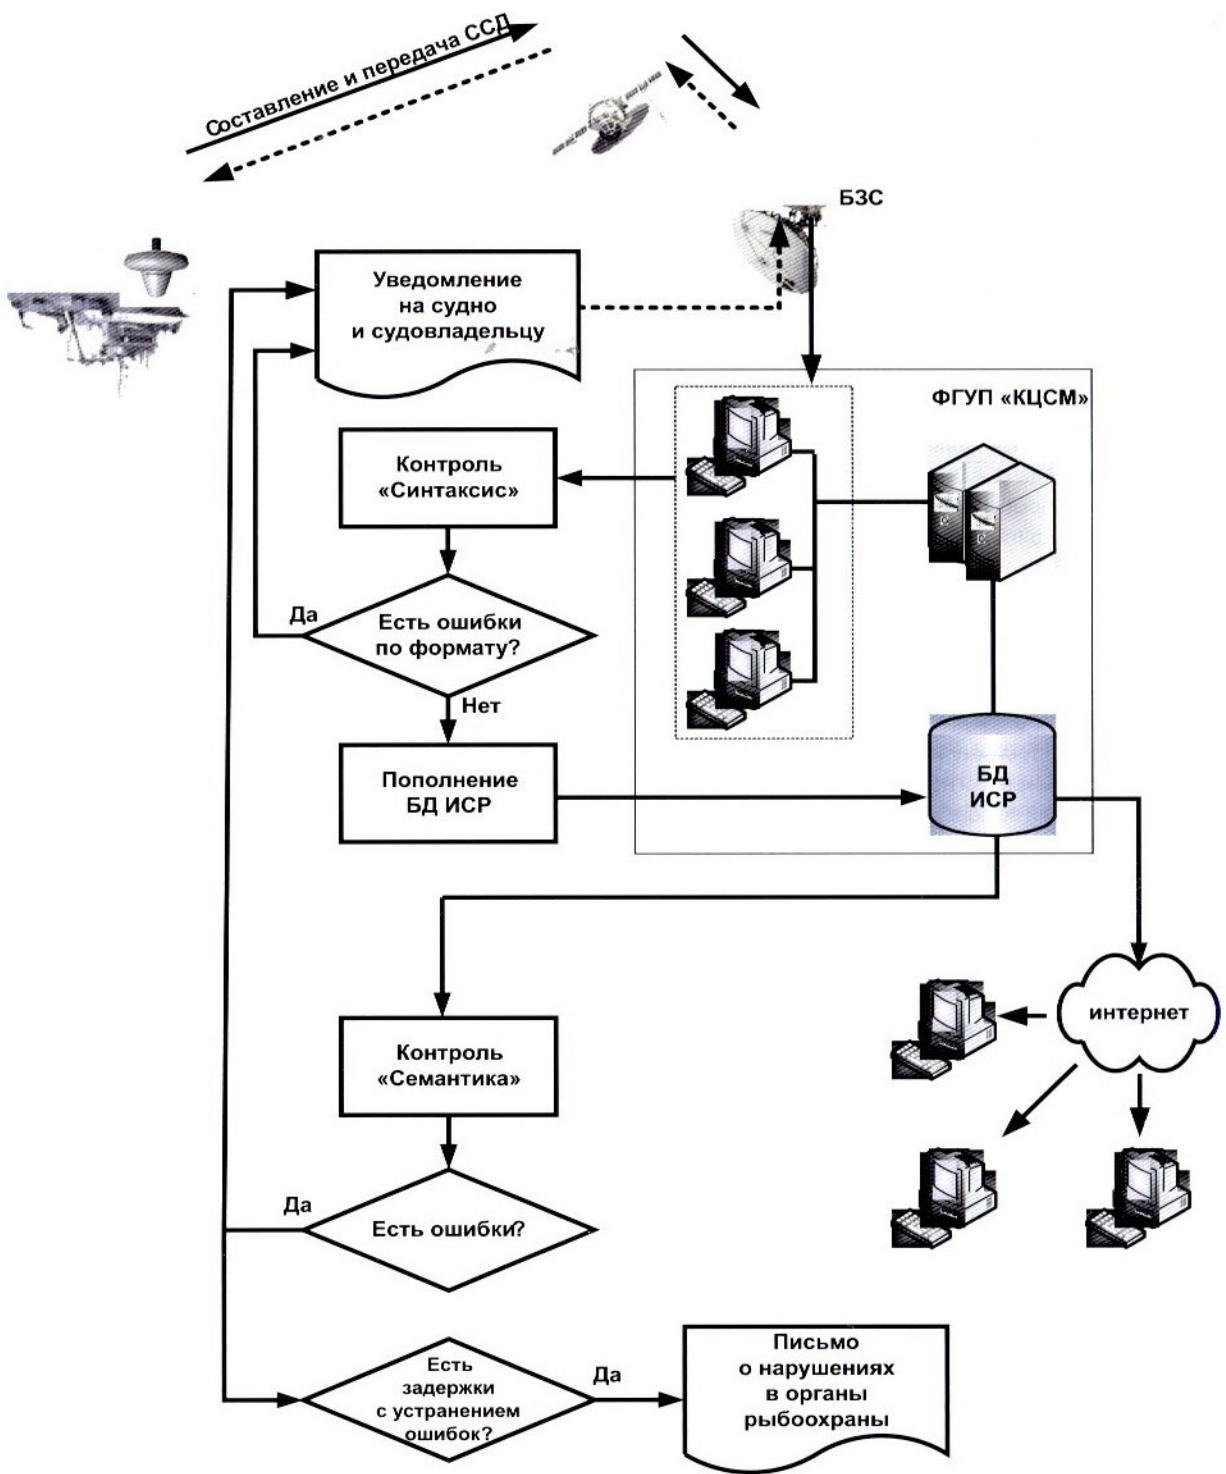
Составление и передача ССД

БЗС

Уведомление на судно и судовладельцу

ФГУП «КЦСМ»

Контроль «Синтаксис»

Да

Есть ошибки по формату?

Нет

Пополнение БД ИСР

БД ИСР

интернет

Контроль «Семантика»

Да

Есть ошибки?

Есть задержки с устранением ошибок?

Да

Письмо о нарушениях в органы рыбоохраны